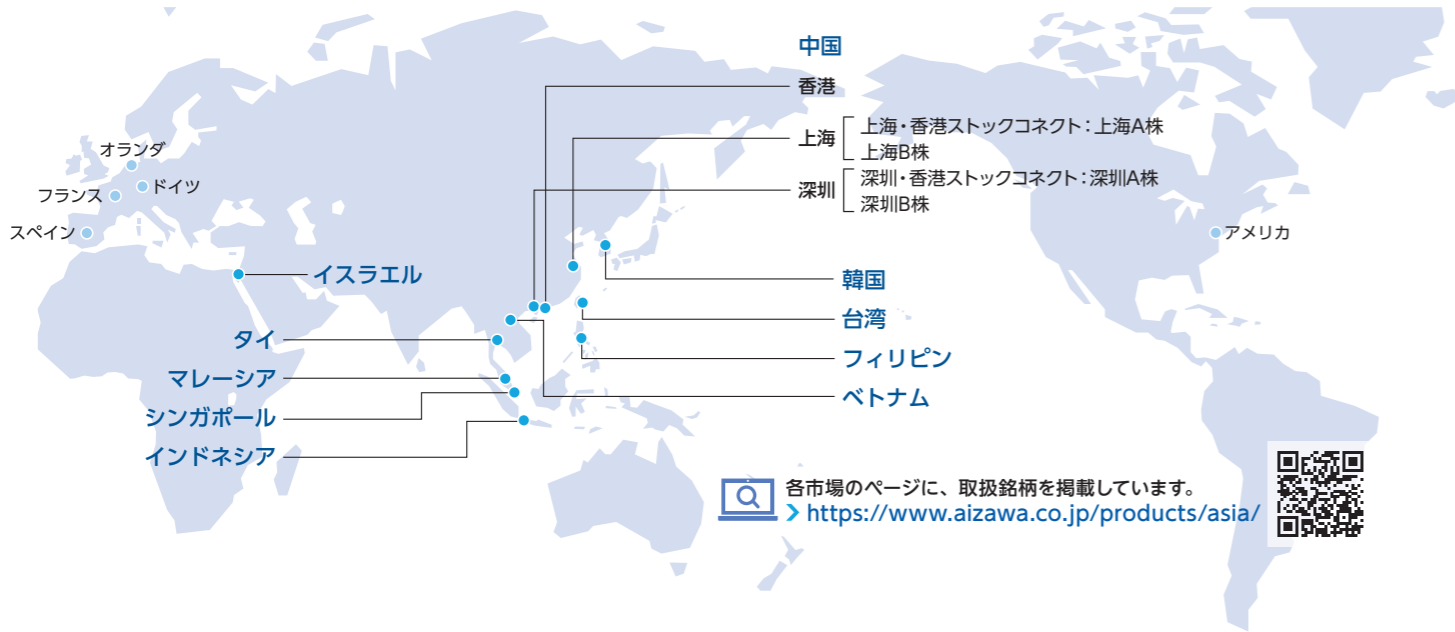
中国

香港

上海 上海・香港ストックコネクト：上海A株
上海B株

深圳 深圳・香港ストックコネクト：深圳A株
深圳B株

オランダ

ドイツ

フランス

スペイン

アメリカ

イスラエル

韓国

台湾

タイ

フィリピン

マレーシア

ベトナム

シンガポール

インドネシア

各市場のページに、取扱銘柄を掲載しています。
https://www.aizawa.co.jp/products/asia/